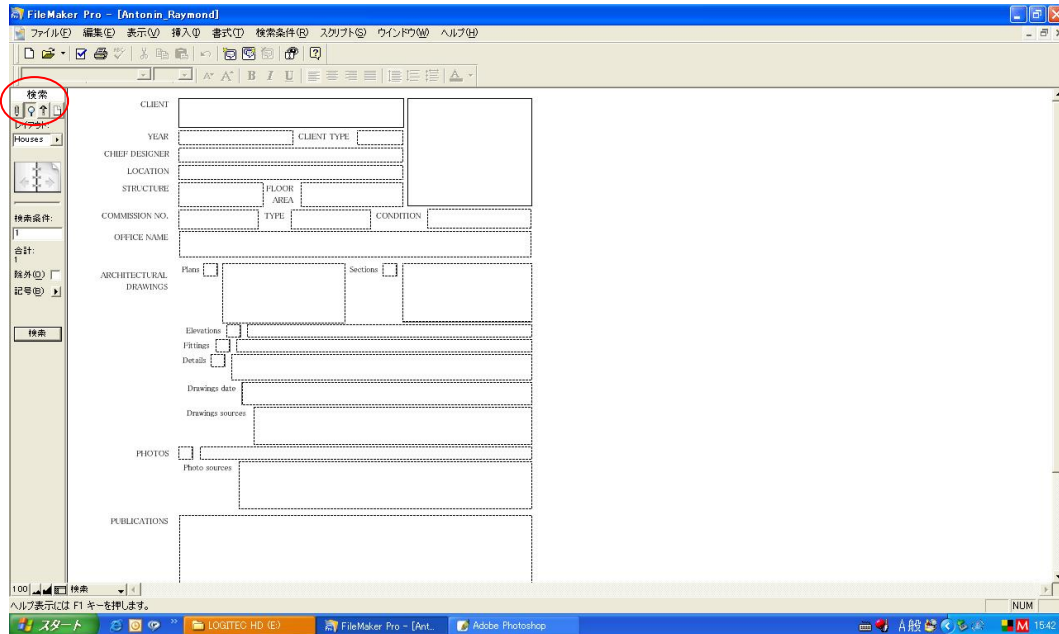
FileMaker Pro - [Antonin_Raymond]

ファイル(F) 編集(E) 表示(V) 挿入(I) 書式(T) 検索条件(R) スクリプト(S) ウインドウ(W) ヘルプ(H)

検索

レイアウト:

Houses

検索条件:

1

合計:

1

除外(O)

記号(E)

検索

CLIENT

YEAR

CLIENT TYPE

CHIEF DESIGNER

LOCATION

STRUCTURE

FLOOR AREA

COMMISSION NO.

TYPE

CONDITION

OFFICE NAME

ARCHITECTURAL DRAWINGS

Plans

Sections

Elevations

Fittings

Details

Drawings date

Drawings sources

PHOTOS

Photo sources

PUBLICATIONS

100 検索

ヘルプ表示には F1 キーを押します。

NUM

スタート

LOGITEC HD (E:)

FileMaker Pro - [Ant...

Adobe Photoshop

A般

15:42